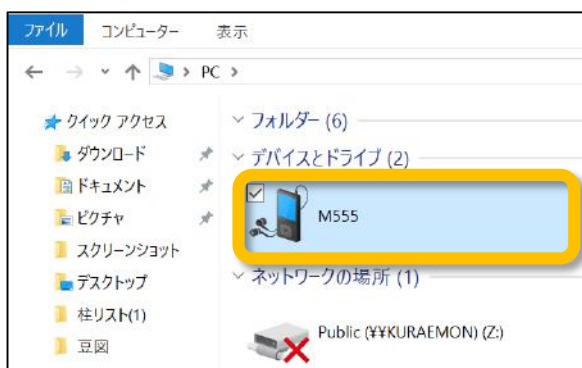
ファイル コンピューター 表示

PC >

クイック アクセス
ダウンロード
ドキュメント
ピクチャ
スクリーンショット
デスクトップ
柱リスト(1)
豆図

フォルダー (6)
デバイスとドライブ (2)
M555
ネットワークの場所 (1)
Public (¥¥KURAEMON) (Z:)